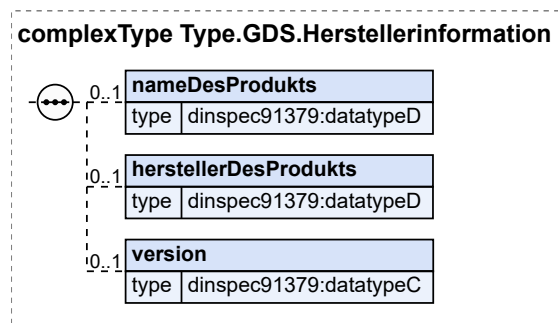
complexType Type.GDS.Herstellerinformation

0..1 nameDesProdukts

| type | dinspec91379:datatypeD |
|---|---|

0..1 herstellerDesProdukts

| type | dinspec91379:datatypeD |
|---|---|

0..1 version

| type | dinspec91379:datatypeC |
|---|---|